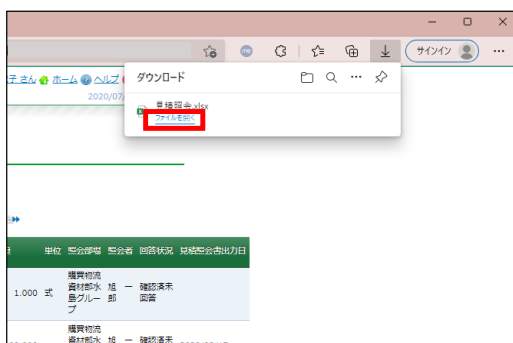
サインイン

ダウンロード

見積照会.xlsx
ファイルを開く

子 さん ホーム ヘルプ
2020/07

単位 照会部署 照会者 回答状況 見積照会書出力日

1.000 式 購買物流資材部水島グループ 旭一郎 確認済未回答

購買物流資材部水 旭 一 確認済未